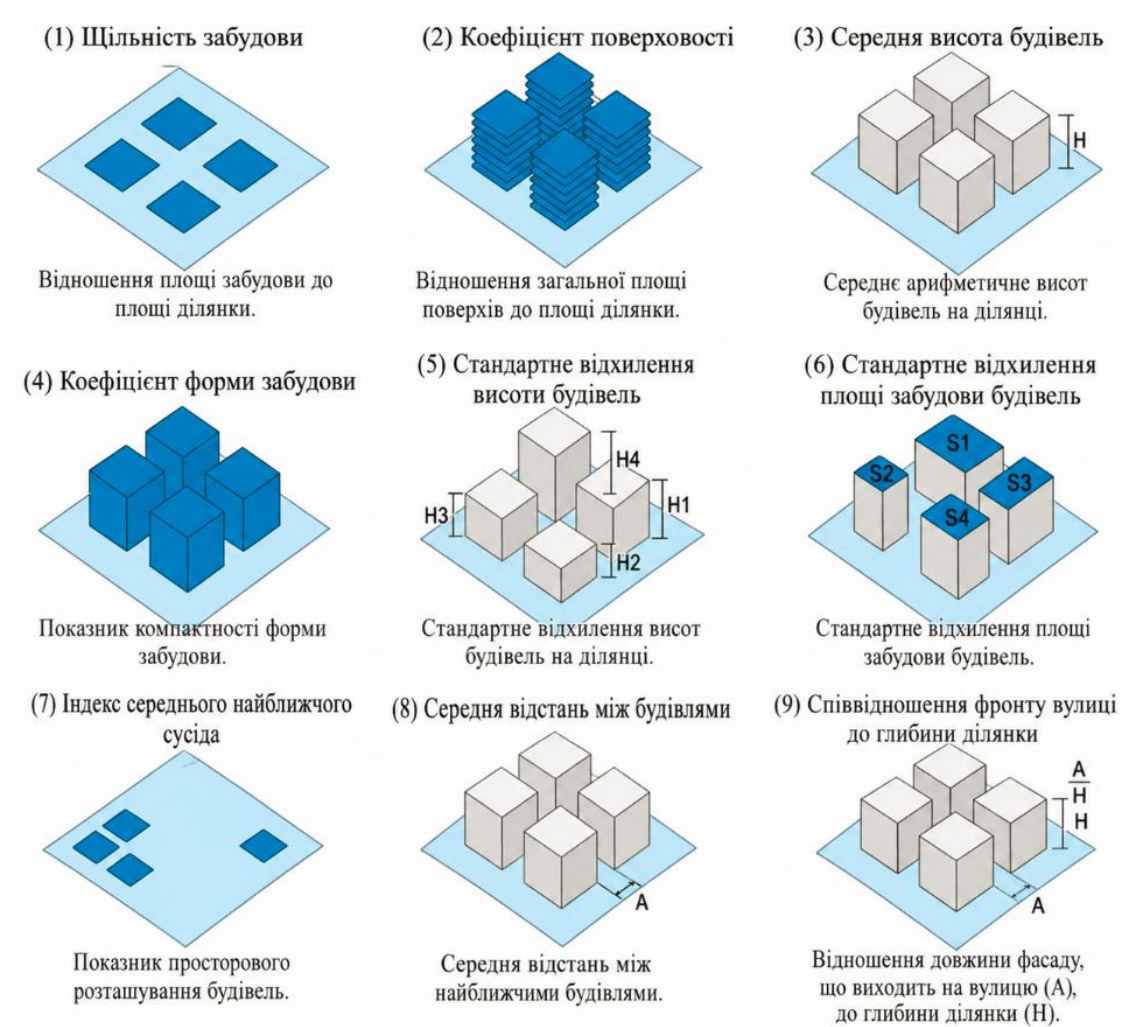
(1) Щільність забудови

Відношення площі забудови до площі ділянки.

(2) Коефіцієнт поверховості

Відношення загальної площі поверхів до площі ділянки.

(3) Середня висота будівель

H

Середнє арифметичне висот будівель на ділянці.

(4) Коефіцієнт форми забудови

Показник компактності форми забудови.

(5) Стандартне відхилення висоти будівель

H4

H3

H1

H2

Стандартне відхилення висот будівель на ділянці.

(6) Стандартне відхилення площі забудови будівель

S1

S2

S3

S4

Стандартне відхилення площі забудови будівель.

(7) Індекс середнього найближчого сусіда

Показник просторового розташування будівель.

(8) Середня відстань між будівлями

A

Середня відстань між найближчими будівлями.

(9) Співвідношення фронту вулиці до глибини ділянки

$\frac{A}{H}$

H

A

Відношення довжини фасаду, що виходить на вулицю (A), до глибини ділянки (H).